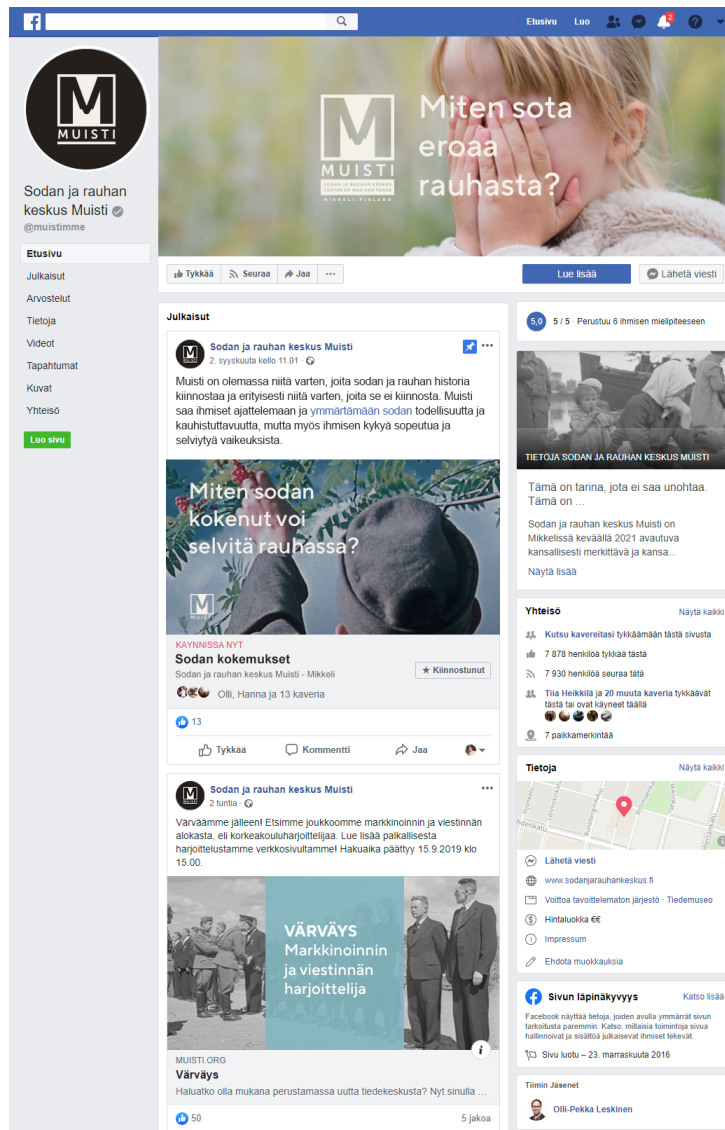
Etusivu Luo

MUISTI

Sodan ja rauhan keskus Muisti
@muistimme

Etusivu
Julkaisut
Arvostelut
Tietoja
Videot
Tapahtumat
Kuvat
Yhteisö
Luo sivu

M MUISTI SODAN JA RAUHAN KESKUS CENTRE OF WAR AND PEACE MIKKELI · FINLAND
Miten sota eroaa rauhasta?

Tykkää Seuraa Jaa ···
Lue lisää Lähetä viesti

Julkaisut

Sodan ja rauhan keskus Muisti
2. syyskuuta kello 11.01 ·

Muisti on olemassa niitä varten, joita sodan ja rauhan historia kiinnostaa ja erityisesti niitä varten, joita se ei kiinnosta. Muisti saa ihmiset ajattelemaan ja ymmärtämään sodan todellisuutta ja kauhistuttavuutta, mutta myös ihmisen kykyä sopeutua ja selviytyä vaikeuksista.

Miten sodan kokenut voi selvitä rauhassa?

KÄYNNISSÄ NYT
Sodan kokemukset
Sodan ja rauhan keskus Muisti - Mikkeli
Kiinnostunut
Olli, Hanna ja 13 kaveria

13
Tykkää Kommentti Jaa

Sodan ja rauhan keskus Muisti
2 tuntia ·

Värväämme jälleen! Etsimme joukkoomme markkinoinnin ja viestinnän alokasta, eli korkeakouluharjoittelijaa. Lue lisää palkallisesta harjoittelustamme verkkosivultamme! Hakuaika päättyy 15.9.2019 klo 15.00.

VÄRVÄYS Markkinoinnin ja viestinnän harjoittelija

MUISTI.ORG
Värväys
Haluatko olla mukana perustamassa uutta tiedekeskusta? Nyt sinulla ...

50 5 jakoa

5,0 5 / 5 · Perustuu 6 ihmisen mielipiteeseen

TIETOJA SODAN JA RAUHAN KESKUS MUISTI
Tämä on tarina, jota ei saa unohtaa. Tämä on ...
Sodan ja rauhan keskus Muisti on Mikkelissä keväällä 2021 avautuva kansallisesti merkittävä ja kansa...
Näytä lisää

Yhteisö Näytä kaikki
Kutsu kavereitasi tykkäämään tästä sivusta
7 878 henkilöä tykkää tästä
7 930 henkilöä seuraa tätä
Tiia Heikkilä ja 20 muuta kaveria tykkäävät tästä tai ovat käyneet täällä
7 paikkamerkintää

Tietoja Näytä kaikki
Lähetä viesti
www.sodanjarauhankeskus.fi
Voittoa tavoittelematon järjestö · Tiedemuseo
Hintaluokka €€
Impressum
Ehdota muokkauksia

Sivun läpinäkyvyys Katso lisää
Facebook näyttää tietoja, joiden avulla ymmärrät sivun tarkoitusta paremmin. Katso, millaisia toimintoja sivua hallinnoivat ja sisältöä julkaisevat ihmiset tekevät.
Sivu luotu – 23. marraskuuta 2016

Tiimin Jäsenet
Olli-Pekka Leskinen